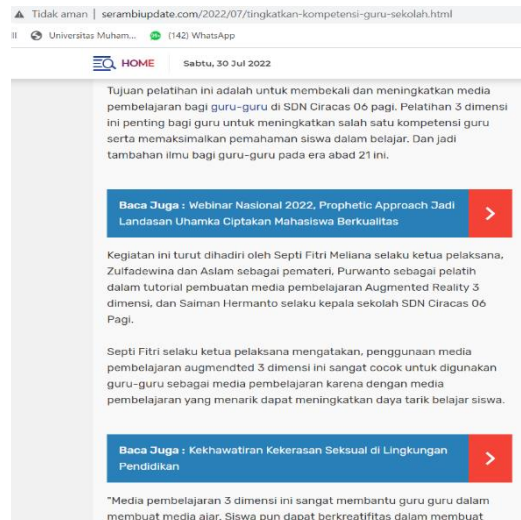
Tidak aman | serambiupdate.com/2022/07/tingkatkan-kompetensi-guru-sekolah.html

Universitas Muham... (142) WhatsApp

HOME Sabtu, 30 Jul 2022

Tujuan pelatihan ini adalah untuk membekali dan meningkatkan media pembelajaran bagi guru-guru di SDN Ciracas 06 pagi. Pelatihan 3 dimensi ini penting bagi guru untuk meningkatkan salah satu kompetensi guru serta memaksimalkan pemahaman siswa dalam belajar. Dan jadi tambahan ilmu bagi guru-guru pada era abad 21 ini.

Baca Juga : Webinar Nasional 2022, Prophetic Approach Jadi Landasan Uhamka Ciptakan Mahasiswa Berkualitas

Kegiatan ini turut dihadiri oleh Septi Fitri Meliana selaku ketua pelaksana, Zulfadewina dan Aslam sebagai pemateri, Purwanto sebagai pelatih dalam tutorial pembuatan media pembelajaran Augmented Reality 3 dimensi, dan Saiman Hermanto selaku kepala sekolah SDN Ciracas 06 Pagi.

Septi Fitri selaku ketua pelaksana mengatakan, penggunaan media pembelajaran augmendted 3 dimensi ini sangat cocok untuk digunakan guru-guru sebagai media pembelajaran karena dengan media pembelajaran yang menarik dapat meningkatkan daya tarik belajar siswa.

Baca Juga : Kekhawatiran Kekerasan Seksual di Lingkungan Pendidikan

"Media pembelajaran 3 dimensi ini sangat membantu guru guru dalam membuat media ajar. Siswa pun dapat berkreatifitas dalam membuat